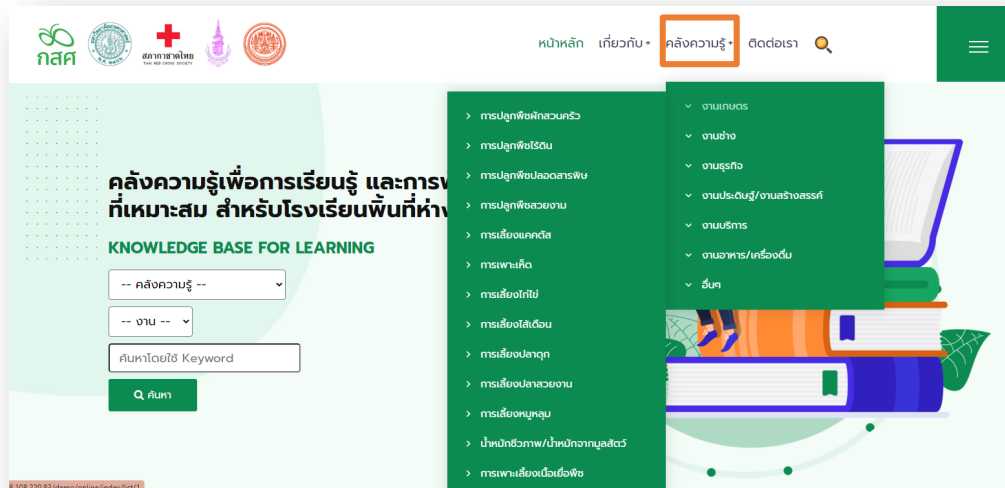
กสศ

สภากาชาดไทย
THAI RED CROSS SOCIETY

หน้าหลัก เกี่ยวกับ ▾ คลังความรู้ ▾ ติดต่อเรา

คลังความรู้เพื่อการเรียนรู้ และการพ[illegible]
ที่เหมาะสม สำหรับโรงเรียนพื้นที่ห่าง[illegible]

KNOWLEDGE BASE FOR LEARNING

-- คลังความรู้ --

-- งาน --

ค้นหาโดยใช้ Keyword

ค้นหา

› การปลูกพืชผักสวนครัว
› การปลูกพืชไร้ดิน
› การปลูกพืชปลอดสารพิษ
› การปลูกพืชสวยงาม
› การเลี้ยงแคคตัส
› การเพาะเห็ด
› การเลี้ยงไก่ไข่
› การเลี้ยงไส้เดือน
› การเลี้ยงปลาดุก
› การเลี้ยงปลาสวยงาม
› การเลี้ยงหมูหลุม
› น้ำหมักชีวภาพ/น้ำหมักจากมูลสัตว์
› การเพาะเลี้ยงเนื้อเยื่อพืช

› งานเกษตร
› งานช่าง
› งานธุรกิจ
› งานประดิษฐ์/งานสร้างสรรค์
› งานบริการ
› งานอาหาร/เครื่องดื่ม
› อื่นๆ

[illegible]